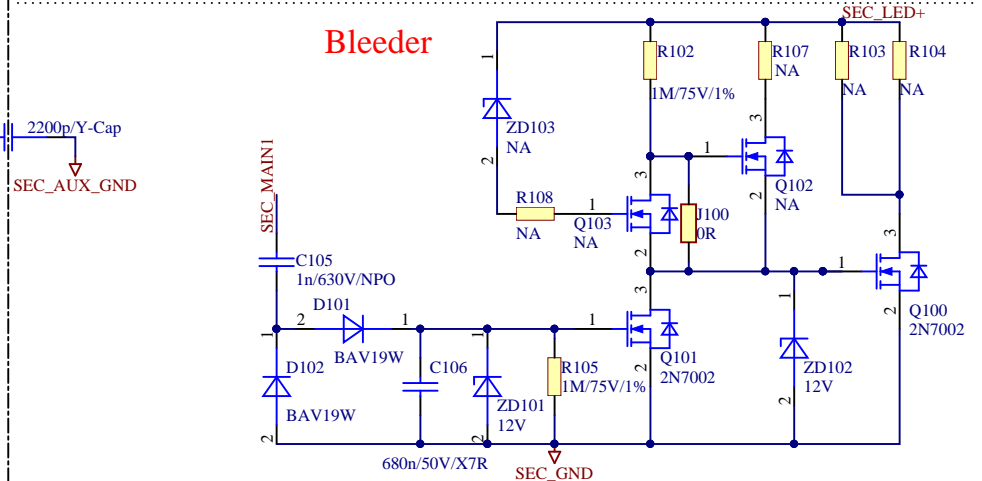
Bleeder

SEC_LED+

2200p/Y-Cap

SEC_AUX_GND

SEC_MAIN1

1
ZD103
NA
2

R102
1M/75V/1%

R107
NA

R103
NA

R104
NA

3
1
Q102
NA
2

R108
NA

1
Q103
NA

J100
0R

3
1
Q100
2N7002
2

C105
1n/630V/NPO

D101
2
1
BAV19W

3
1
Q101
2N7002

D102
BAV19W
1
2

C106
680n/50V/X7R

ZD101
12V

R105
1M/75V/1%

ZD102
12V
1
2

SEC_GND